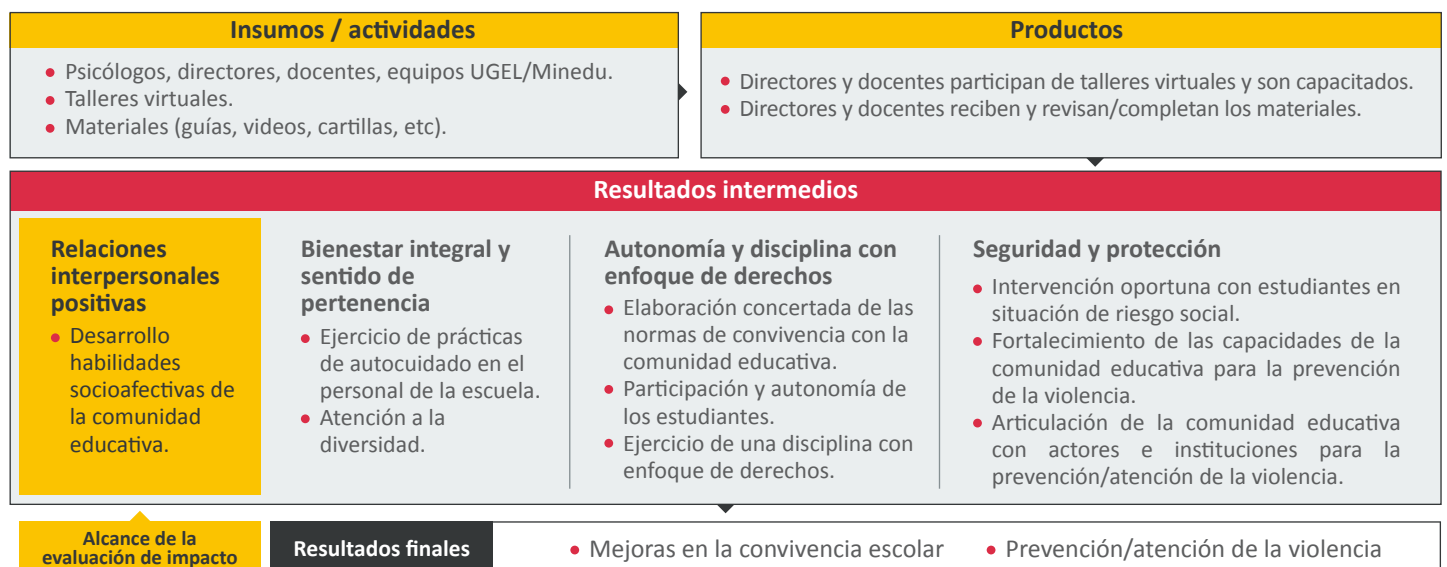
Insumos / actividades

- Psicólogos, directores, docentes, equipos UGEL/Minedu.
- Talleres virtuales.
- Materiales (guías, videos, cartillas, etc).

Productos

- Directores y docentes participan de talleres virtuales y son capacitados.
- Directores y docentes reciben y revisan/completan los materiales.

Resultados intermedios

Relaciones interpersonales positivas

- Desarrollo habilidades socioafectivas de la comunidad educativa.

Bienestar integral y sentido de pertenencia

- Ejercicio de prácticas de autocuidado en el personal de la escuela.
- Atención a la diversidad.

Autonomía y disciplina con enfoque de derechos

- Elaboración concertada de las normas de convivencia con la comunidad educativa.
- Participación y autonomía de los estudiantes.
- Ejercicio de una disciplina con enfoque de derechos.

Seguridad y protección

- Intervención oportuna con estudiantes en situación de riesgo social.
- Fortalecimiento de las capacidades de la comunidad educativa para la prevención de la violencia.
- Articulación de la comunidad educativa con actores e instituciones para la prevención/atención de la violencia.

Alcance de la evaluación de impacto

Resultados finales

- Mejoras en la convivencia escolar
- Prevención/atención de la violencia